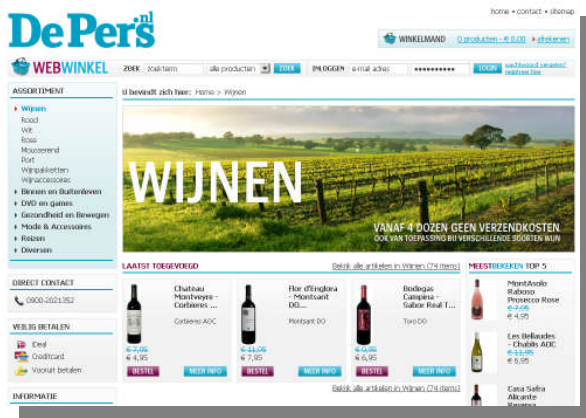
De Pers nl

home • contact • sitemap

WEBWINKEL

WINKELMAND 0 producten - € 0,00 afrekenen

ZOEK zoekterm alle producten ZOEK INLOGGEN e-mail adres ●●●●●●●●●●● LOGIN wachtwoord vergeten? registreer hier

ASSORTIMENT
▸ Wijnen
Rood
Wit
Rosé
Mousserend
Port
Wijnpakketten
Wijnaccessoires
▸ Binnen en Buitenleven
▸ DVD en games
▸ Gezondheid en Bewegen
▸ Mode & Accessoires
▸ Reizen
▸ Diversen

DIRECT CONTACT
0800-2021352

VEILIG BETALEN
iDeal
Creditcard
Vooruit betalen

INFORMATIE

U bevindt zich hier: Home > Wijnen

WIJNEN

VANAF 4 DOZEN GEEN VERZENDKOSTEN
OOK VAN TOEPASSING BIJ VERSCHILLENDE SOORTEN WIJN

LAATST TOEGEVOEGD

Bekijk alle artikelen in Wijnen (74 items)

Chateau Montveyre - Corbieres ...
Corbieres AOC
€ 7,95
€ 4,95
BESTEL MEER INFO

Flor d'Englora - Montsant DO...
Montsant DO
€ 11,95
€ 7,95
BESTEL MEER INFO

Bodegas Campina - Sabor Real T...
Toro DO
€ 9,95
€ 6,95
BESTEL MEER INFO

Bekijk alle artikelen in Wijnen (74 items)

MEEST BEKEKEN TOP 5

MontAsolo Rabosu Prosecco Rose
€ 7,95
€ 4,95

Les Belladés - Chablis AOC
€ 11,95
€ 6,95

Casa Safra Alicante